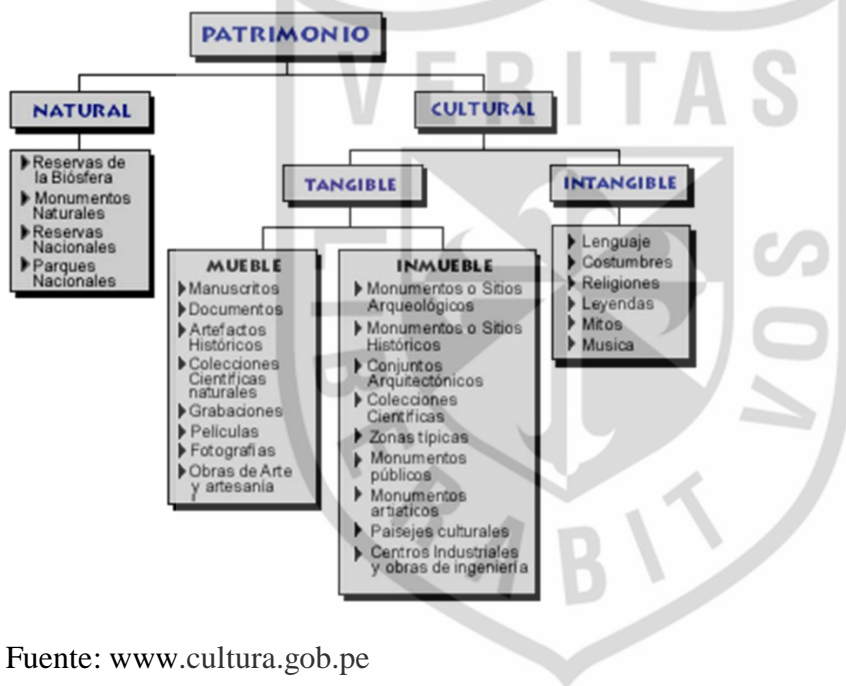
PATRIMONIO

NATURAL

Reservas de la Biósfera
Monumentos Naturales
Reservas Nacionales
Parques Nacionales

CULTURAL

TANGIBLE

MUEBLE
Manuscritos
Documentos
Artefactos Históricos
Colecciones Científicas naturales
Grabaciones
Películas
Fotografías
Obras de Arte y artesanía

INMUEBLE
Monumentos o Sitios Arqueológicos
Monumentos o Sitios Históricos
Conjuntos Arquitectónicos
Colecciones Científicas
Zonas típicas
Monumentos públicos
Monumentos artísticos
Paisajes culturales
Centros Industriales y obras de ingeniería

INTANGIBLE
Lenguaje
Costumbres
Religiones
Leyendas
Mitos
Musica

VERITAS VOS LIBERABIT

Fuente: www.cultura.gob.pe